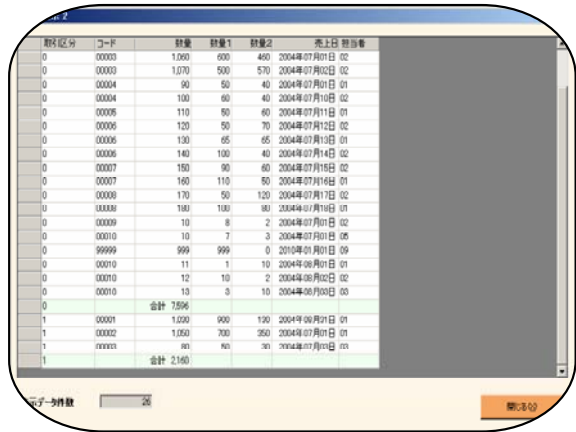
:: 2

| 取引区分 | コード | 数量 | 数量1 | 数量2 | 売上日 | 担当者 |
|---|---|---|---|---|---|---|
| 0 | 00003 | 1,060 | 600 | 460 | 2004年07月01日 | 02 |
| 0 | 00003 | 1,070 | 500 | 570 | 2004年07月02日 | 02 |
| 0 | 00004 | 90 | 50 | 40 | 2004年07月09日 | 02 |
| 0 | 00004 | 100 | 60 | 40 | 2004年07月10日 | 02 |
| 0 | 00005 | 110 | 50 | 60 | 2004年07月11日 | 01 |
| 0 | 00006 | 120 | 50 | 70 | 2004年07月12日 | 02 |
| 0 | 00006 | 130 | 65 | 65 | 2004年07月13日 | 01 |
| 0 | 00006 | 140 | 100 | 40 | 2004年07月14日 | 02 |
| 0 | 00007 | 150 | 90 | 60 | 2004年07月15日 | 02 |
| 0 | 00007 | 160 | 110 | 50 | 2004年07月16日 | 01 |
| 0 | 00008 | 170 | 50 | 120 | 2004年07月17日 | 02 |
| 0 | 00008 | 180 | 100 | 80 | 2004年07月18日 | 01 |
| 0 | 00009 | 10 | 8 | 2 | 2004年07月01日 | 02 |
| 0 | 00010 | 10 | 7 | 3 | 2004年07月01日 | 05 |
| 0 | 99999 | 999 | 999 | 0 | 2010年01月01日 | 09 |
| 0 | 00010 | 11 | 1 | 10 | 2004年08月01日 | 01 |
| 0 | 00010 | 12 | 10 | 2 | 2004年08月02日 | 02 |
| 0 | 00010 | 13 | 3 | 10 | 2004年08月00日 | 03 |
| 0 | | 合計 7,596 | | | | |
| 1 | 00001 | 1,030 | 900 | 130 | 2004年08月01日 | 01 |
| 1 | 00002 | 1,050 | 700 | 350 | 2004年07月01日 | 01 |
| 1 | 00003 | 80 | 50 | 30 | 2004年07月03日 | 03 |
| 1 | | 合計 2,160 | | | | |

元データ件数 26

閉じる(Q)